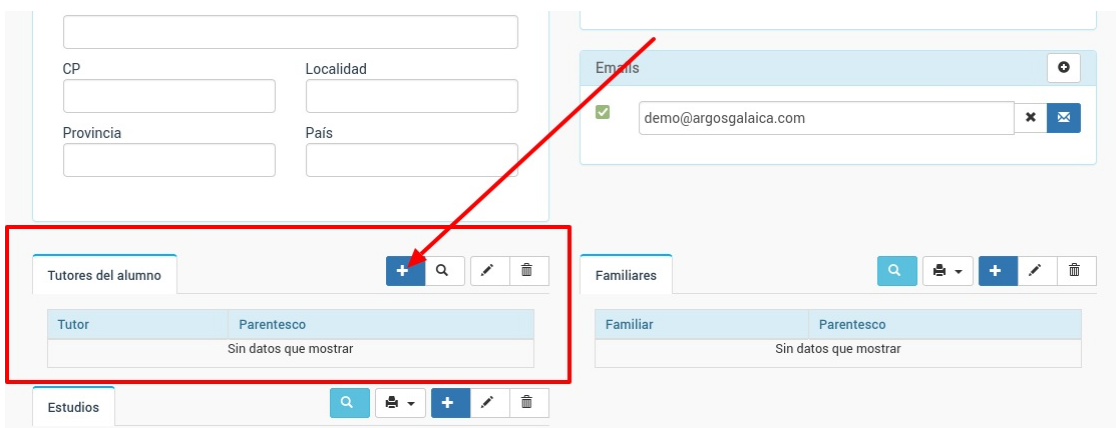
CP

Localidad

Provincia

País

Emails

demo@argosgalaica.com

Tutores del alumno

| Tutor | Parentesco |
|---|---|
| Sin datos que mostrar | |

Familiares

| Familiar | Parentesco |
|---|---|
| Sin datos que mostrar | |

Estudios